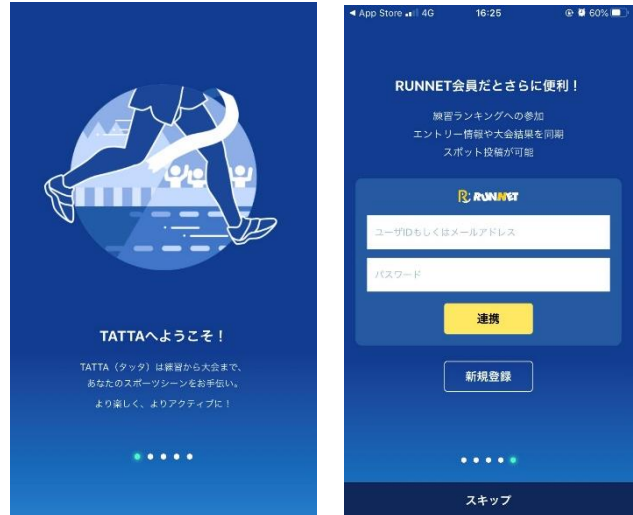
TATTAへようこそ！

TATTA（タッタ）は練習から大会まで、あなたのスポーツシーンをお手伝い。

より楽しく、よりアクティブに！

◀ App Store 4G 16:25 60%

RUNNET会員だとさらに便利！

練習ランキングへの参加
エントリー情報や大会結果を同期
スポット投稿が可能

RUNNET

ユーザIDもしくはメールアドレス

パスワード

連携

新規登録

スキップ